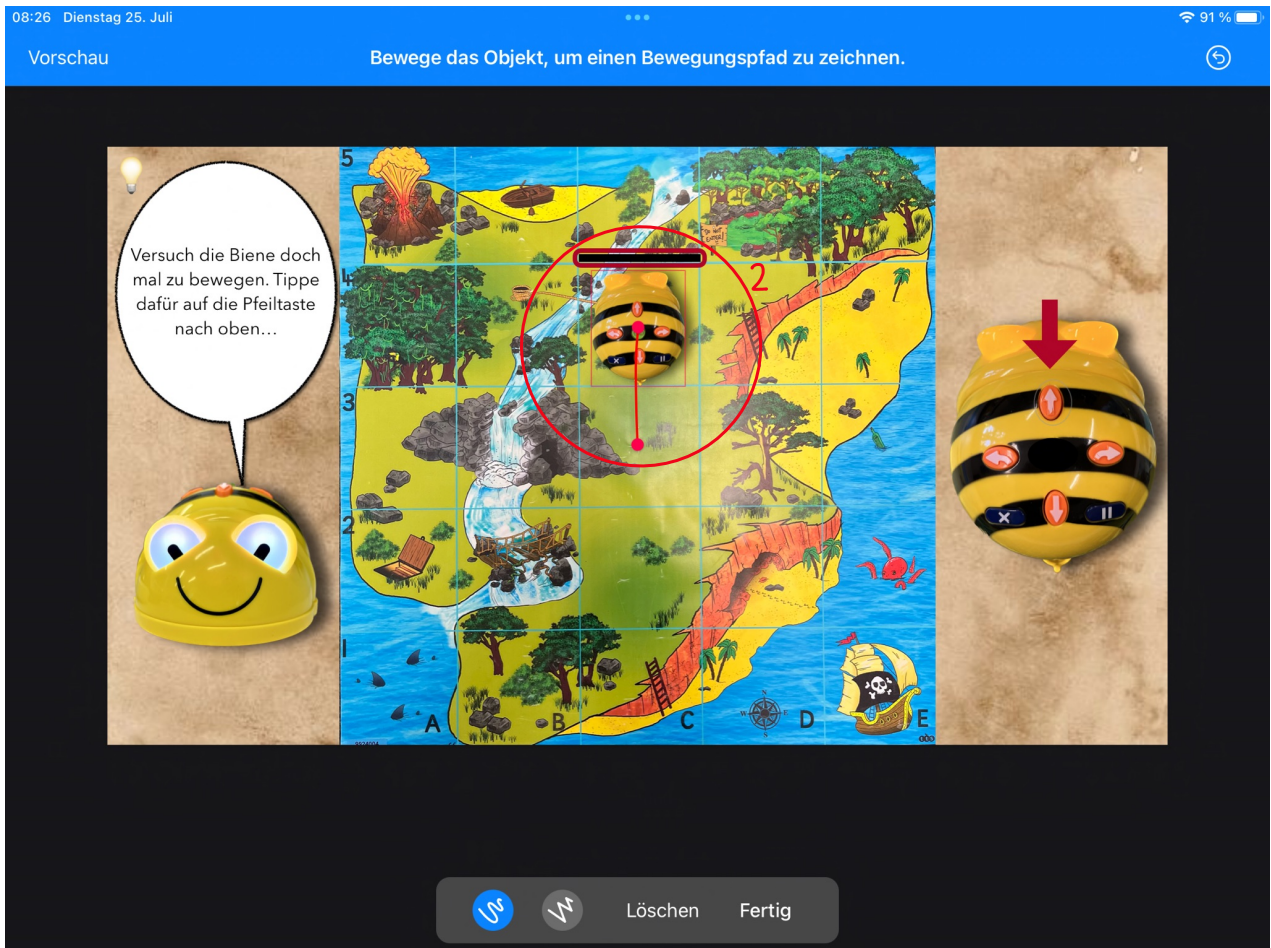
08:26 Dienstag 25. Juli

91 %

Vorschau

Bewege das Objekt, um einen Bewegungspfad zu zeichnen.

Versuch die Biene doch mal zu bewegen. Tippe dafür auf die Pfeiltaste nach oben…

5

4

3

2

1

A

B

C

D

E

2

Löschen

Fertig